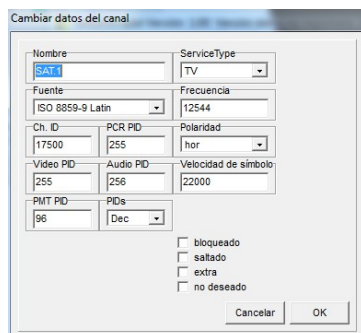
Cambiar datos del canal

Nombre
SAT.1
ServiceType
TV
Fuente
ISO 8859-9 Latin
Frecuencia
12544
Ch. ID
17500
PCR PID
255
Polaridad
hor
Video PID
255
Audio PID
256
Velocidad de símbolo
22000
PMT PID
96
PIDs
Dec

bloqueado
saltado
extra
no deseado

Cancelar
OK